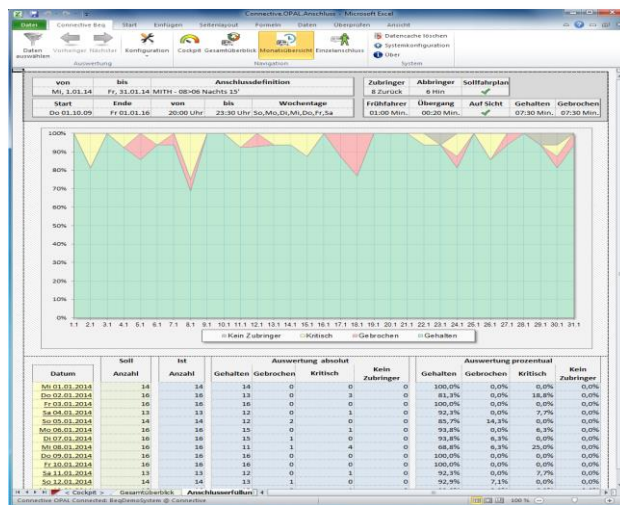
Connective.OPAL.Anschluss - Microsoft Excel

Datei | Connective Berg | Start | Einfügen | Seitenlayout | Formeln | Daten | Überprüfen | Ansicht

Daten auswählen | Vorheriger | Nächster | Konfiguration | Cockpit | Gesamtüberblick | Monatsübersicht | Einzelanschluss | Datencache löschen | Systemkonfiguration | Über

Auswertung | Navigation | System

| von | bis | Anschlussdefinition |
|---|---|---|
| Mi, 1.01.14 | Fr, 31.01.14 | MITH - 08>08 Nachts 15' |

| Zubringer | Abbringer | Sollfahrplan |
|---|---|---|
| 8 Zurück | 6 Hin | ✔ |

| Start | Ende | von | bis | Wochentage |
|---|---|---|---|---|
| Do 01.10.09 | Fr 01.01.16 | 20:00 Uhr | 23:30 Uhr | So,Mo,Di,Mi,Do,Fr,Sa |

| Frühfahrer | Übergang | Auf Sicht | Gehalten | Gebrochen |
|---|---|---|---|---|
| 01:00 Min. | 00:20 Min. | ✔ | 07:30 Min. | 07:30 Min. |

100%
90%
80%
70%
60%
50%
40%
30%
20%
10%
0%

1.1 2.1 3.1 4.1 5.1 6.1 7.1 8.1 9.1 10.1 11.1 12.1 13.1 14.1 15.1 16.1 17.1 18.1 19.1 20.1 21.1 22.1 23.1 24.1 25.1 26.1 27.1 28.1 29.1 30.1 31.1

Kein Zubringer | Kritisch | Gebrochen | Gehalten

| Datum | Soll Anzahl | Ist Anzahl | Gehalten | Gebrochen | Kritisch | Kein Zubringer | Gehalten | Gebrochen | Kritisch | Kein Zubringer |
|---|---|---|---|---|---|---|---|---|---|---|
| | | | Auswertung absolut | | | | Auswertung prozentual | | | |
| Mi 01.01.2014 | 14 | 14 | 14 | 0 | 0 | 0 | 100,0% | 0,0% | 0,0% | 0,0% |
| Do 02.01.2014 | 16 | 16 | 13 | 0 | 3 | 0 | 81,3% | 0,0% | 18,8% | 0,0% |
| Fr 03.01.2014 | 16 | 16 | 16 | 0 | 0 | 0 | 100,0% | 0,0% | 0,0% | 0,0% |
| Sa 04.01.2014 | 13 | 13 | 12 | 0 | 1 | 0 | 92,3% | 0,0% | 7,7% | 0,0% |
| So 05.01.2014 | 14 | 14 | 12 | 2 | 0 | 0 | 85,7% | 14,3% | 0,0% | 0,0% |
| Mo 06.01.2014 | 16 | 16 | 15 | 0 | 1 | 0 | 93,8% | 0,0% | 6,3% | 0,0% |
| Di 07.01.2014 | 16 | 16 | 15 | 1 | 0 | 0 | 93,8% | 6,3% | 0,0% | 0,0% |
| Mi 08.01.2014 | 16 | 16 | 11 | 1 | 4 | 0 | 68,8% | 6,3% | 25,0% | 0,0% |
| Do 09.01.2014 | 16 | 16 | 16 | 0 | 0 | 0 | 100,0% | 0,0% | 0,0% | 0,0% |
| Fr 10.01.2014 | 16 | 16 | 16 | 0 | 0 | 0 | 100,0% | 0,0% | 0,0% | 0,0% |
| Sa 11.01.2014 | 13 | 13 | 12 | 0 | 1 | 0 | 92,3% | 0,0% | 7,7% | 0,0% |
| So 12.01.2014 | 14 | 14 | 13 | 1 | 0 | 0 | 92,9% | 7,1% | 0,0% | 0,0% |

Cockpit | Gesamtüberblick | Anschlusserfüllung

Connective.OPAL Connected: BegDemoSystem @ Connective | 100 %